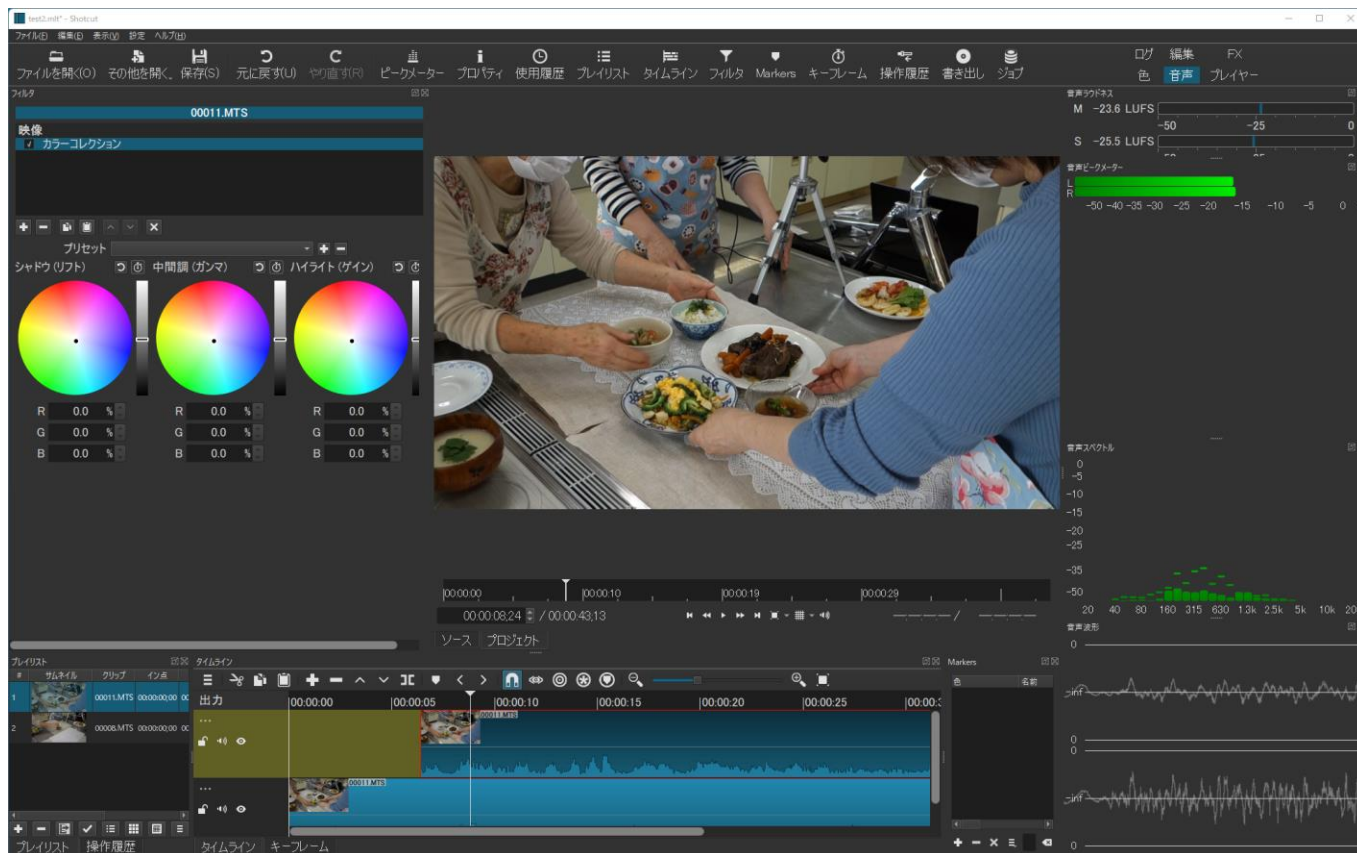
test2.mlt* - Shotcut

ファイル(F) 編集(E) 表示(V) 設定 ヘルプ(H)

ファイルを開く(O) その他を開く。 保存(S) 元に戻す(U) やり直す(R) ピークメーター プロパティ 使用履歴 プレイリスト タイムライン フィルタ Markers キーフレーム 操作履歴 書き出し ジョブ

ログ 編集 FX
色 音声 プレイヤー

フィルタ

00011.MTS

映像
カラーコレクション

プリセット

シャドウ (リフト) 中間調 (ガンマ) ハイライト (ゲイン)

| R | 0.0 | % | R | 0.0 | % | R | 0.0 | % |
|---|---|---|---|---|---|---|---|---|
| G | 0.0 | % | G | 0.0 | % | G | 0.0 | % |
| B | 0.0 | % | B | 0.0 | % | B | 0.0 | % |

音声ラウドネス
M -23.6 LUFS
-50 -25 0
S -25.5 LUFS

音声ピークメーター
L
R
-50 -40 -35 -30 -25 -20 -15 -10 -5 0

音声スペクトル
0
-5
-10
-15
-20
-25
-35
-50
20 40 80 160 315 630 1.3k 2.5k 5k 10k 20

音声波形
0
-inf
0
0
-inf
0

00:00:00 00:00:10 00:00:19 00:00:29

00:00:08;24 / 00:00:43;13

ソース プロジェクト

プレイリスト
# サムネイル クリップ イン点
1 00011.MTS 00:00:00;00
2 00008.MTS 00:00:00;00

プレイリスト 操作履歴

タイムライン
出力
00:00:00 00:00:05 00:00:10 00:00:15 00:00:20 00:00:25 00:00:3
00011.MTS
00011.MTS

タイムライン キーフレーム

Markers
色 名前